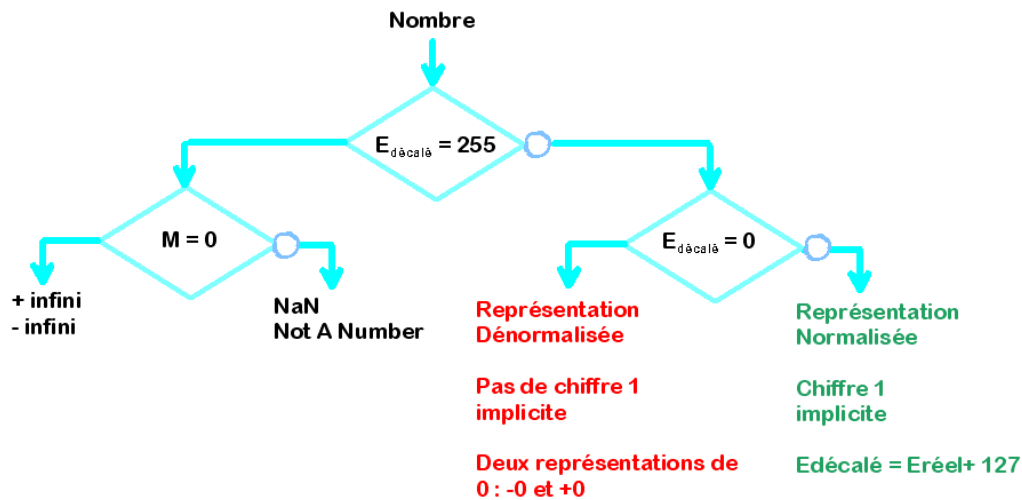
Nombre

$E_{\text{décalé}}$ = 255

M = 0

+ infini
- infini

NaN
Not A Number

$E_{\text{décalé}}$ = 0

Représentation Dénormalisée

Pas de chiffre 1 implicite

Deux représentations de 0 : -0 et +0

Représentation Normalisée

Chiffre 1 implicite

Edécalé = Eréel+ 127